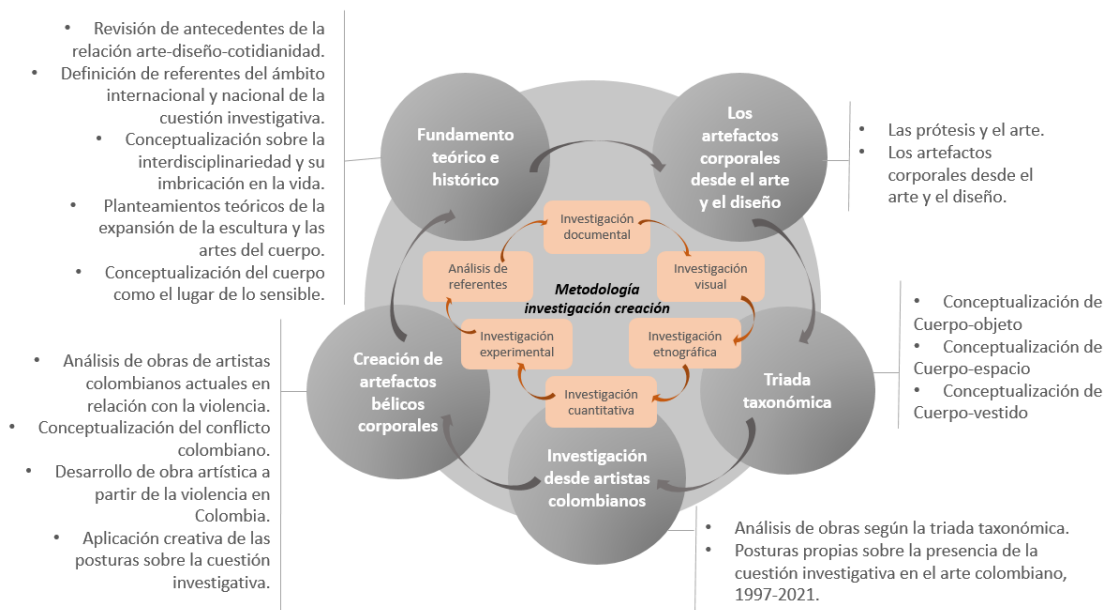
• Revisión de antecedentes de la relación arte-diseño-cotidianidad.
• Definición de referentes del ámbito internacional y nacional de la cuestión investigativa.
• Conceptualización sobre la interdisciplinariedad y su imbricación en la vida.
• Planteamientos teóricos de la expansión de la escultura y las artes del cuerpo.
• Conceptualización del cuerpo como el lugar de lo sensible.

Fundamento teórico e histórico

Los artefactos corporales desde el arte y el diseño

• Las prótesis y el arte.
• Los artefactos corporales desde el arte y el diseño.

Investigación documental

Análisis de referentes

Investigación visual

Metodología investigación creación

Investigación experimental

Investigación etnográfica

Investigación cuantitativa

• Conceptualización de Cuerpo-objeto
• Conceptualización de Cuerpo-espacio
• Conceptualización de Cuerpo-vestido

Triada taxonómica

• Análisis de obras de artistas colombianos actuales en relación con la violencia.
• Conceptualización del conflicto colombiano.
• Desarrollo de obra artística a partir de la violencia en Colombia.
• Aplicación creativa de las posturas sobre la cuestión investigativa.

Creación de artefactos bélicos corporales

Investigación desde artistas colombianos

• Análisis de obras según la triada taxonómica.
• Posturas propias sobre la presencia de la cuestión investigativa en el arte colombiano, 1997-2021.